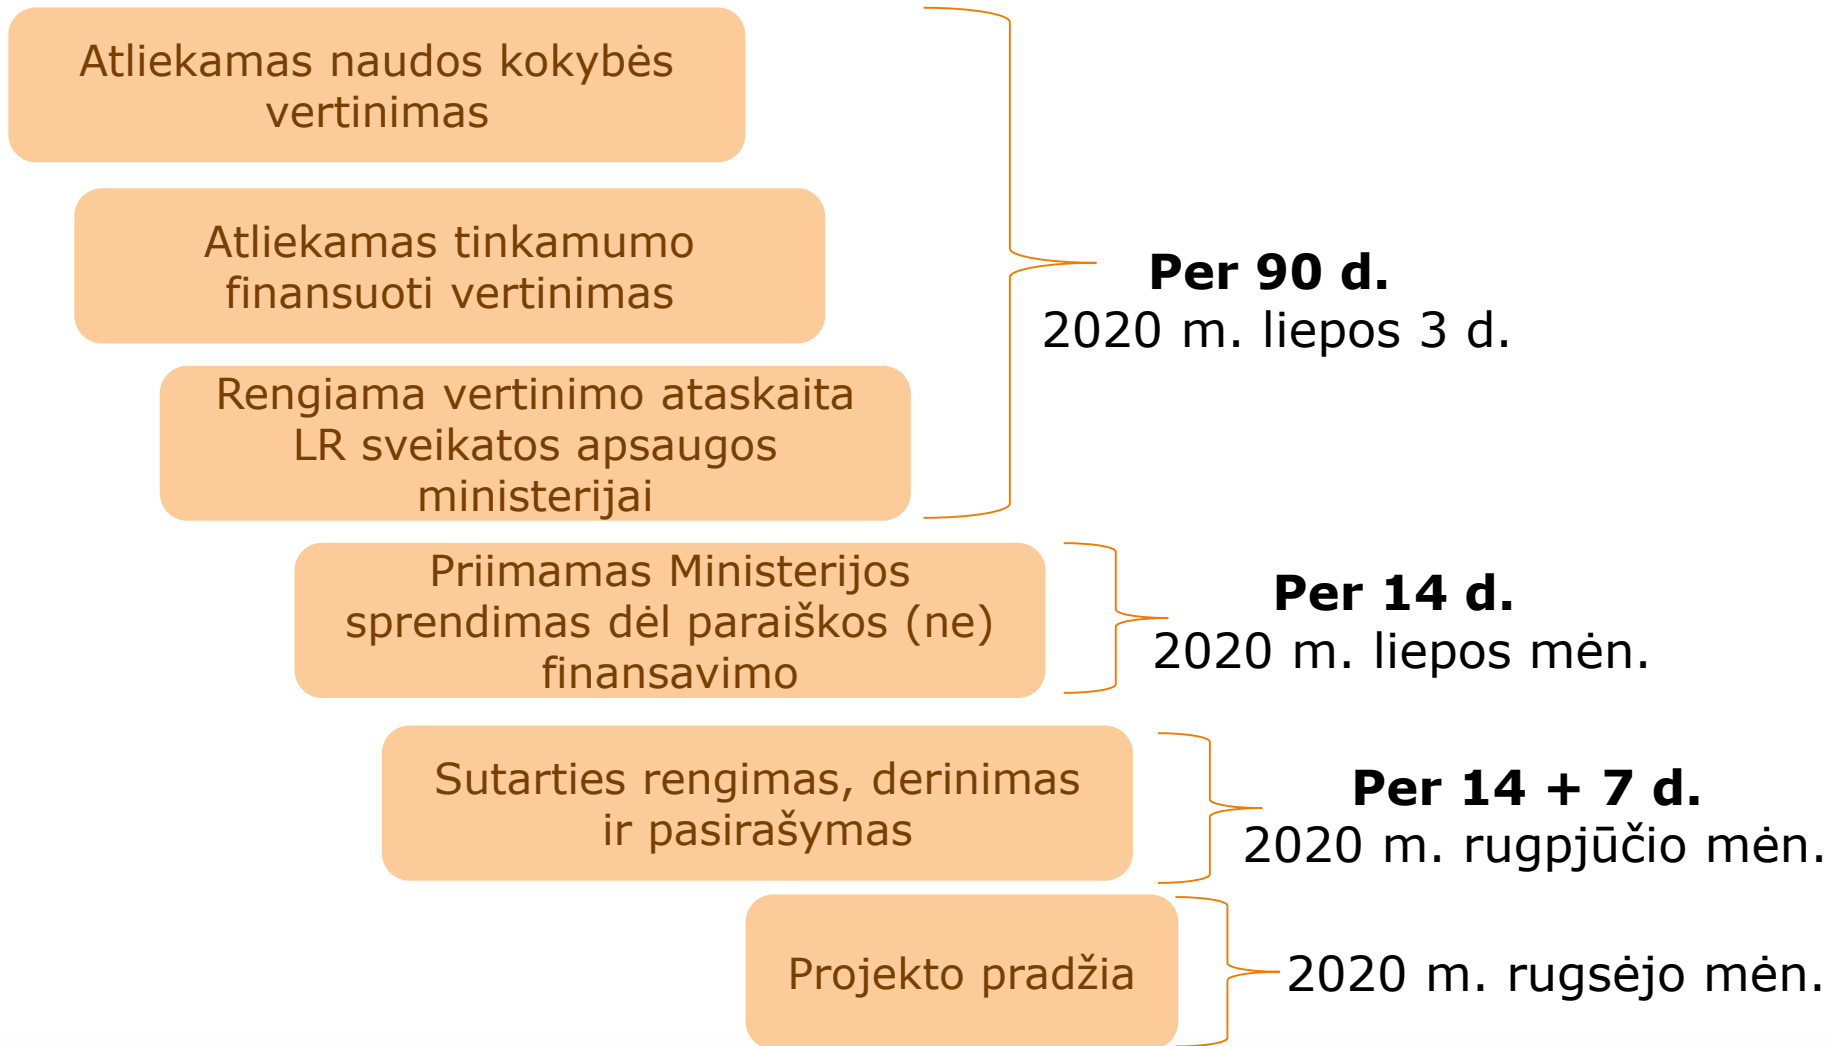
Atliekamas naudos kokybės vertinimas

Atliekamas tinkamumo finansuoti vertinimas

Rengiama vertinimo ataskaita LR sveikatos apsaugos ministerijai

**Per 90 d.**
2020 m. liepos 3 d.

Priimamas Ministerijos sprendimas dėl paraiškos (ne) finansavimo

**Per 14 d.**
2020 m. liepos mėn.

Sutarties rengimas, derinimas ir pasirašymas

**Per 14 + 7 d.**
2020 m. rugpjūčio mėn.

Projekto pradžia

2020 m. rugsėjo mėn.